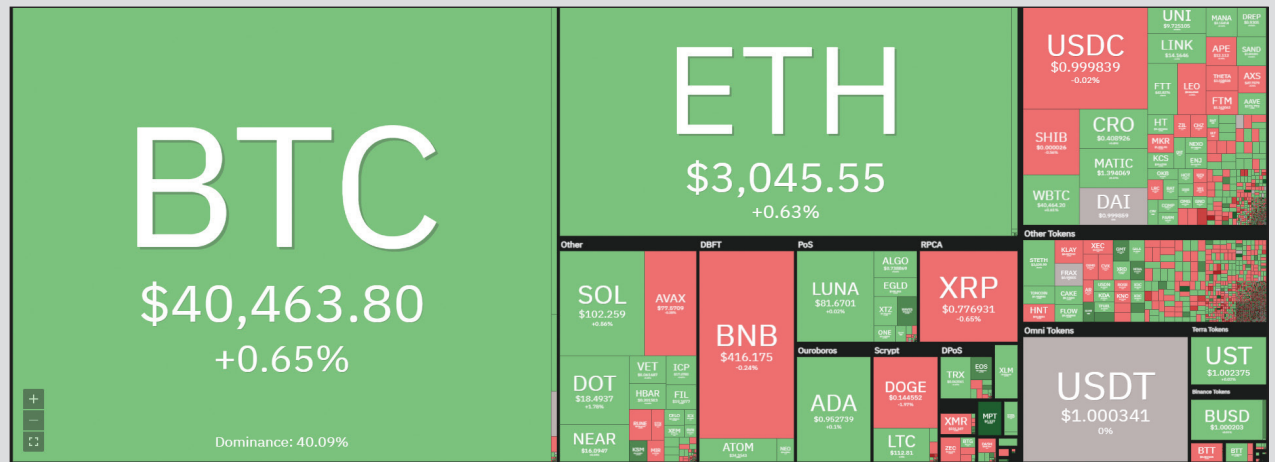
BTC
$40,463.80
+0.65%

+
−

Dominance: 40.09%

ETH
$3,045.55
+0.63%

USDC
$0.999839
-0.02%

UNI
LINK
MANA
DREP
APE
SAND
FTT
LEO
THETA
AXS
FTM
AAVE
SHIB
CRO
$0.408926
HT
MKR
NEXO
KCS
ENJ
MATIC
$1.394069
WBTC
DAI
$0.999884

Other
SOL
$102.259
+0.36%
AVAX
$77.5709
DOT
$18.4937
+1.76%
VET
ICP
HBAR
FIL
NEAR
$16.0947

DBFT
BNB
$416.175
-0.24%
ATOM

PoS
LUNA
$81.6701
+0.61%
ALGO
EGLD
XTZ
ONE

RPCA
XRP
$0.776931
-0.66%

Ouroboros
ADA
$0.952739
+0.1%

Scrypt
DOGE
$0.144552
-1.97%
LTC
$112.81

DPoS
TRX
EOS
XLM
XMR
MPT
ZEC

Other Tokens
KLAY
XEC
STETH
FRAX
CAKE
HNT
FLOW
KDA

Omni Tokens
USDT
$1.000341
0%

Terra Tokens
UST
$1.002375

Binance Tokens
BUSD
$1.000203
BTT